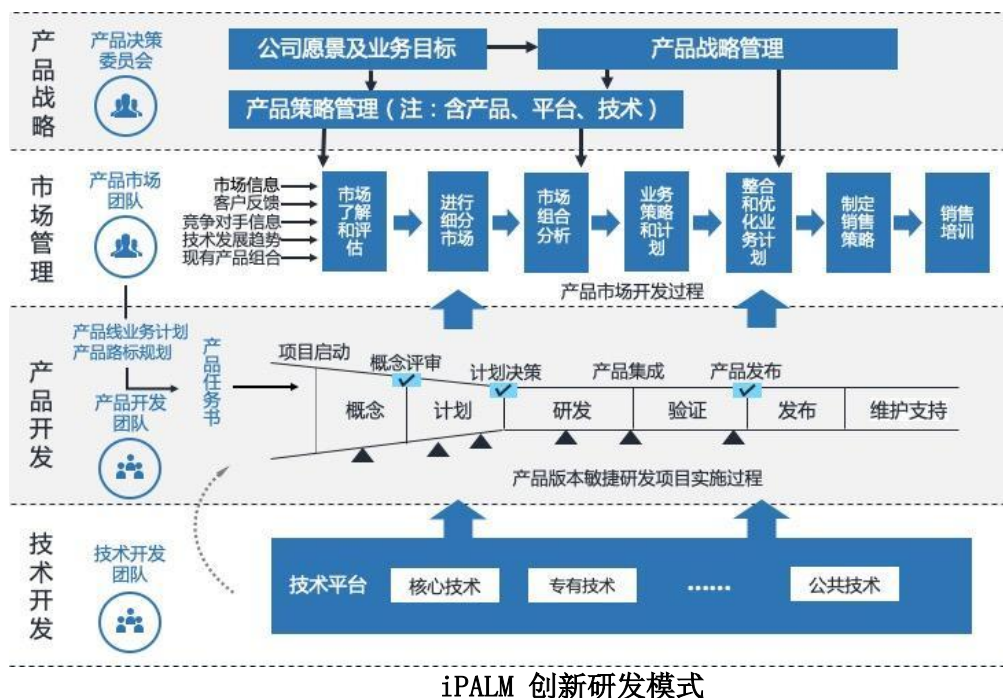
产品战略

产品决策委员会

公司愿景及业务目标

产品战略管理

产品策略管理（注：含产品、平台、技术）

市场管理

产品市场团队

市场信息
客户反馈
竞争对手信息
技术发展趋势
现有产品组合

市场了解和评估

进行细分市场

市场组合分析

业务策略和计划

整合和优化业务计划

制定销售策略

销售培训

产品市场开发过程

产品开发

产品线业务计划
产品路标规划

产品开发团队

产品任务书

项目启动

概念评审

计划决策

产品集成

产品发布

概念

计划

研发

验证

发布

维护支持

产品版本敏捷研发项目实施过程

技术开发

技术开发团队

技术平台

核心技术

专有技术

......

公共技术

iPALM 创新研发模式